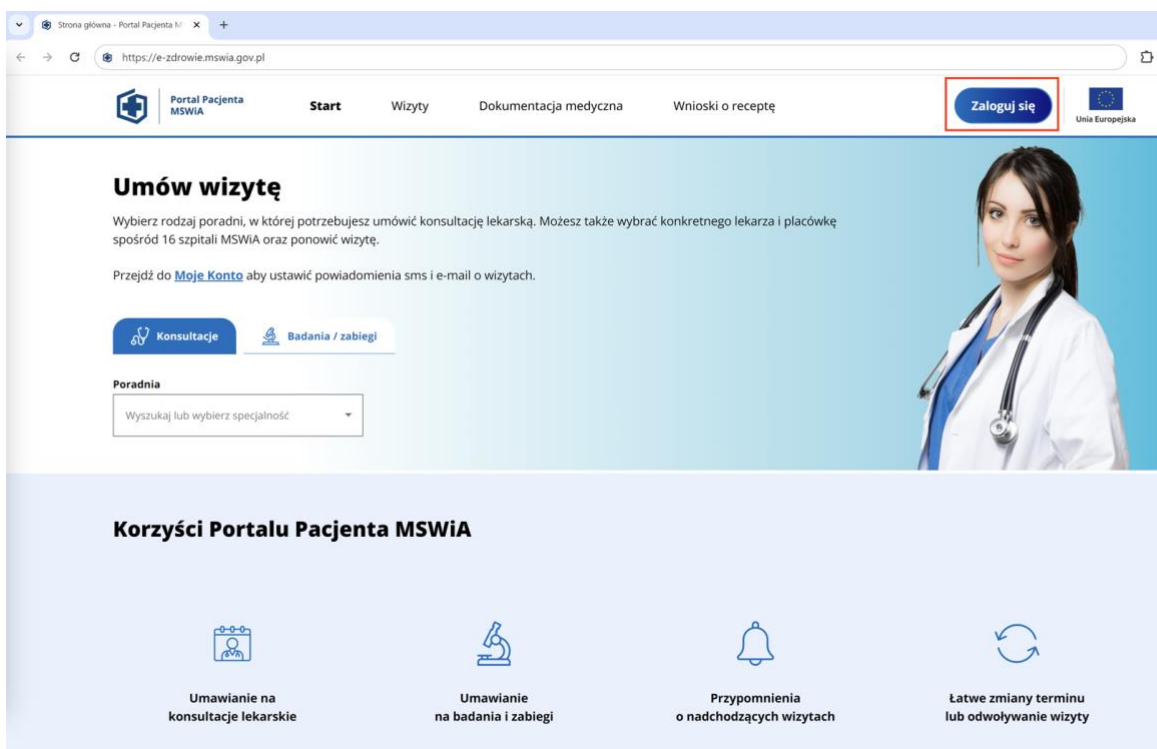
Strona główna - Portal Pacjenta M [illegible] ×  +

https://e-zdrowie.mswia.gov.pl

Portal Pacjenta MSWiA

Start   Wizyty   Dokumentacja medyczna   Wnioski o receptę

Zaloguj się

Unia Europejska

Umów wizytę

Wybierz rodzaj poradni, w której potrzebujesz umówić konsultację lekarską. Możesz także wybrać konkretnego lekarza i placówkę spośród 16 szpitali MSWiA oraz ponowić wizytę.

Przejdź do Moje Konto aby ustawić powiadomienia sms i e-mail o wizytach.

Konsultacje   Badania / zabiegi

Poradnia

Wyszukaj lub wybierz specjalność

Korzyści Portalu Pacjenta MSWiA

Umawianie na konsultacje lekarskie

Umawianie na badania i zabiegi

Przypomnienia o nadchodzących wizytach

Łatwe zmiany terminu lub odwoływanie wizyty